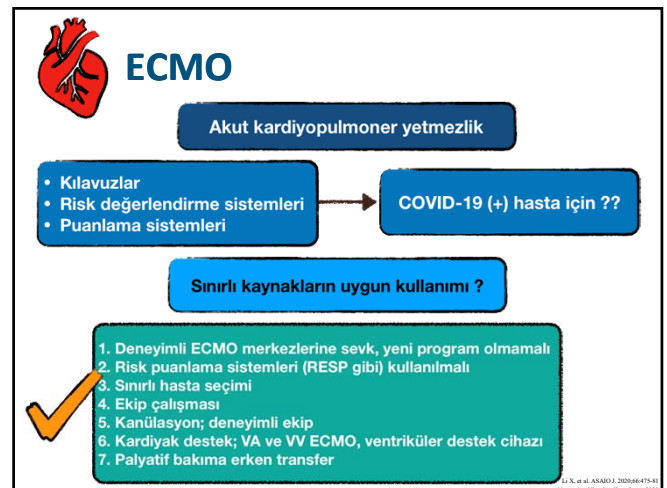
ECMO

Akut kardiyopulmoner yetmezlik

• Kılavuzlar
• Risk değerlendirme sistemleri
• Puanlama sistemleri

COVID-19 (+) hasta için ??

Sınırlı kaynakların uygun kullanımı ?

1. Deneyimli ECMO merkezlerine sevk, yeni program olmamalı
2. Risk puanlama sistemleri (RESP gibi) kullanılmalı
3. Sınırlı hasta seçimi
4. Ekip çalışması
5. Kanülasyon; deneyimli ekip
6. Kardiyak destek; VA ve VV ECMO, ventriküler destek cihazı
7. Palyatif bakıma erken transfer

Li X, et al. ASAIO J. 2020;66:475-81